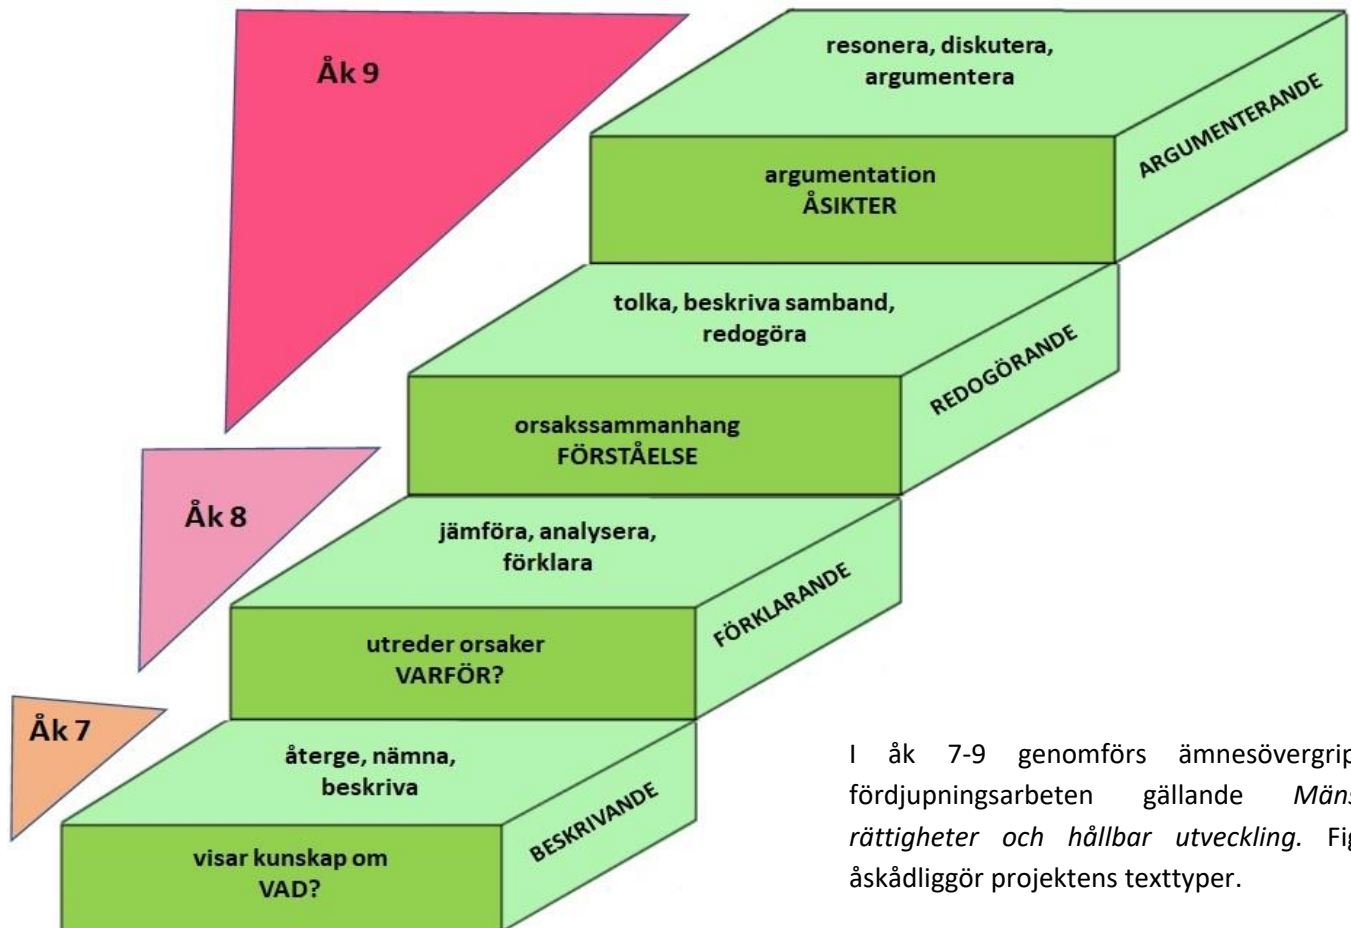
Åk 9

resonera, diskutera, argumentera

argumentation
ÅSIKTER

ARGUMENTERANDE

tolka, beskriva samband, redogöra

orsakssammanhang
FÖRSTÅELSE

REDOGÖRANDE

Åk 8

jämföra, analysera, förklara

utreder orsaker
VARFÖR?

FÖRKLARANDE

Åk 7

återge, nämna, beskriva

visar kunskap om
VAD?

BESKRIVANDE

I åk 7-9 genomförs ämnesövergrip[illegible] fördjupningsarbeten gällande Mäns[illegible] rättigheter och hållbar utveckling. Fig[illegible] åskådliggör projektens texttyper.